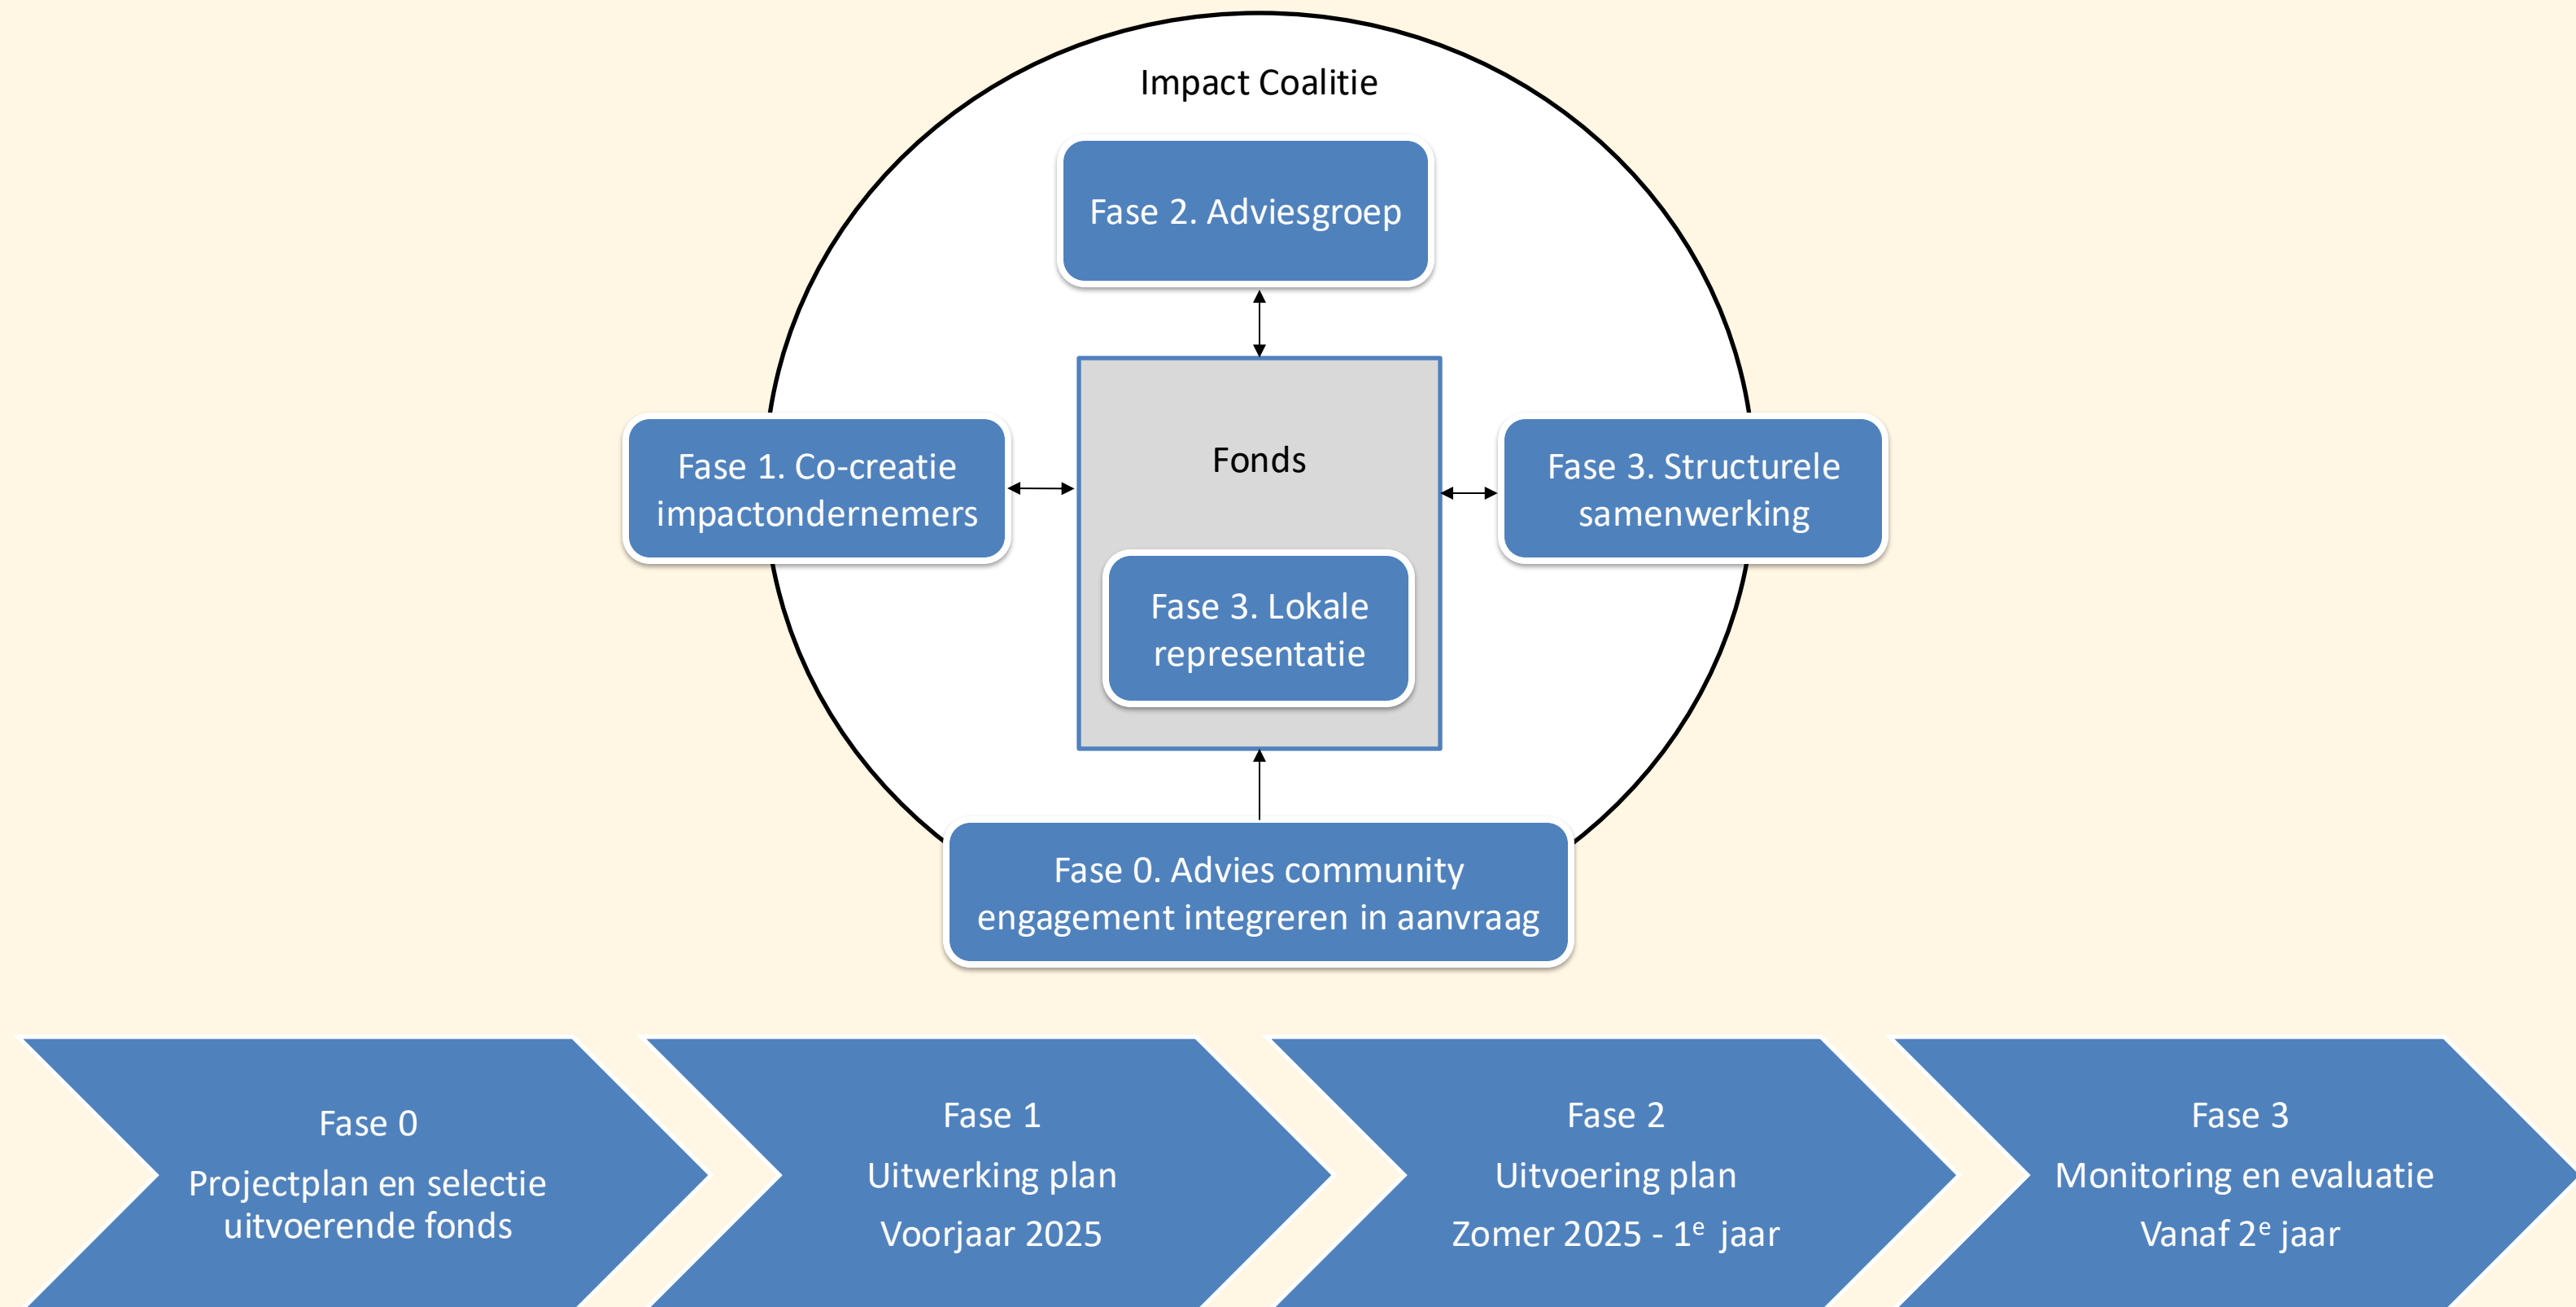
Impact Coalitie

Fase 2. Adviesgroep

Fase 1. Co-creatie impactondernemers

Fonds

Fase 3. Structurele samenwerking

Fase 3. Lokale representatie

Fase 0. Advies community engagement integreren in aanvraag

Fase 0

Projectplan en selectie uitvoerende fonds

Fase 1

Uitwerking plan

Voorjaar 2025

Fase 2

Uitvoering plan

Zomer 2025 - 1$^{e}$ jaar

Fase 3

Monitoring en evaluatie

Vanaf 2$^{e}$ jaar